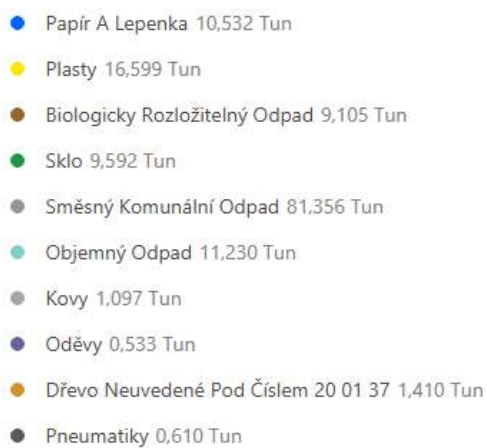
Papír A Lepenka 10,532 Tun

Plasty 16,599 Tun

Biologicky Rozložitelný Odpad 9,105 Tun

Sklo 9,592 Tun

Směsný Komunální Odpad 81,356 Tun

Objemný Odpad 11,230 Tun

Kovy 1,097 Tun

Oděvy 0,533 Tun

Dřevo Neuvedené Pod Číslem 20 01 37 1,410 Tun

Pneumatiky 0,610 Tun